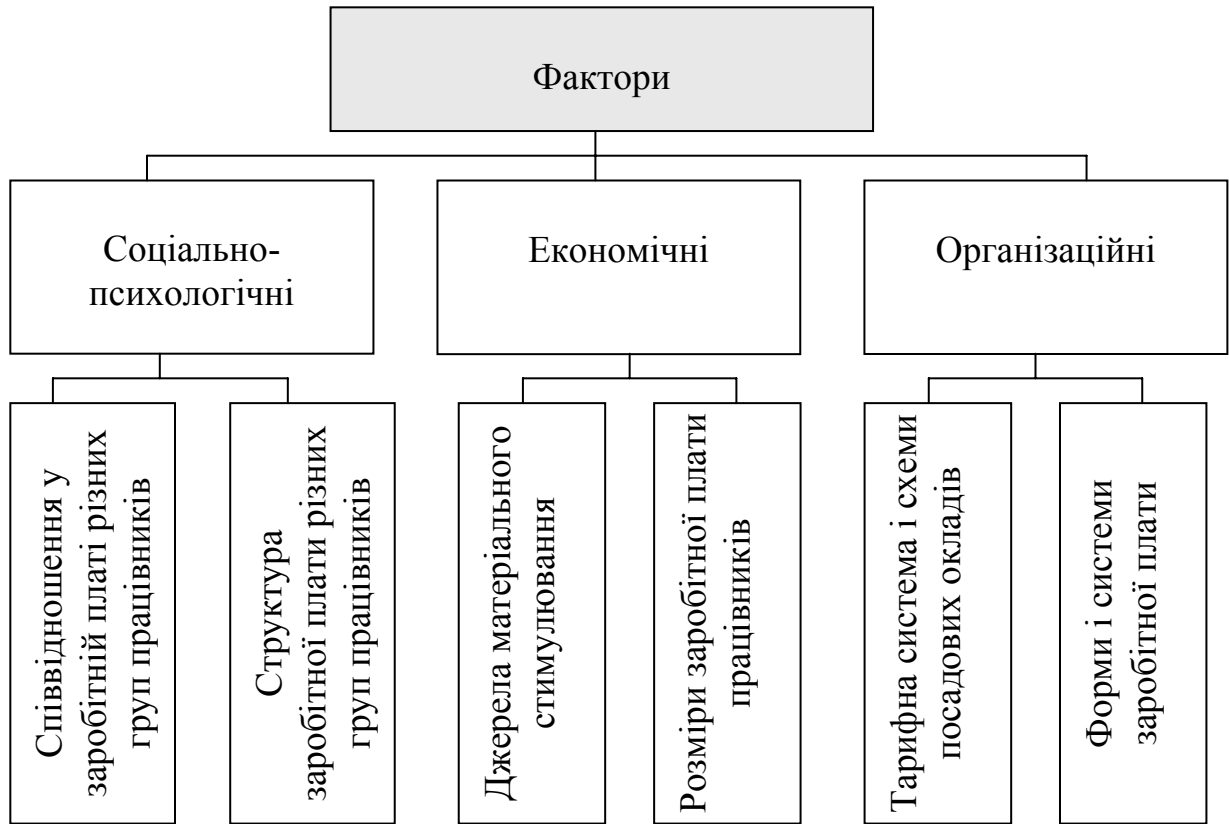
Фактори

Соціально-психологічні

Економічні

Організаційні

Співвідношення у заробітній платі різних груп працівників

Структура заробітної плати різних груп працівників

Джерела матеріального стимулювання

Розміри заробітної плати працівників

Тарифна система і схеми посадових окладів

Форми і системи заробітної плати